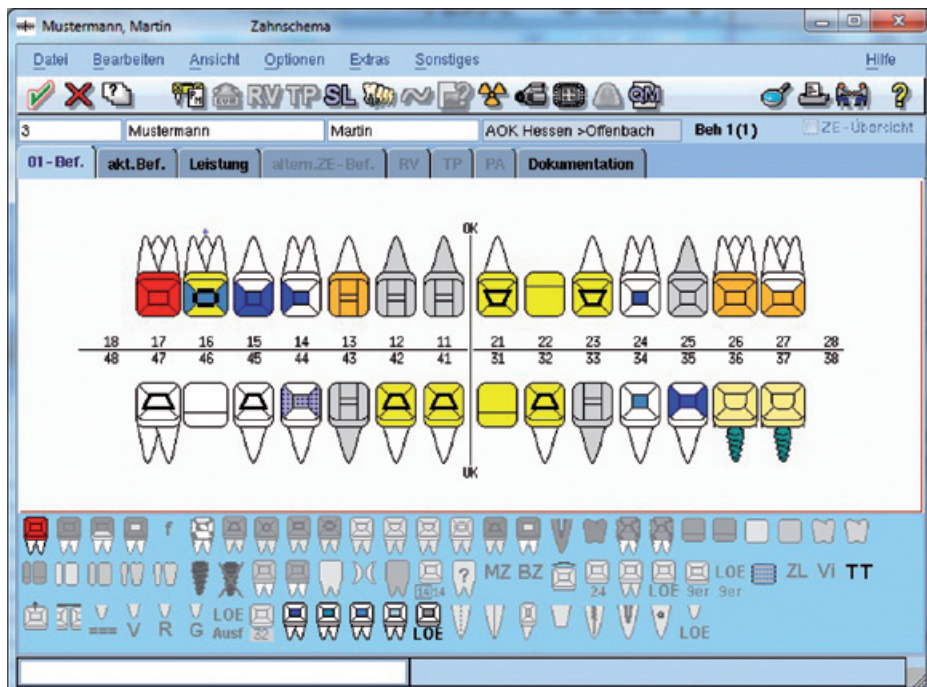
Mustermann, Martin Zahnschema

Datei Bearbeiten Ansicht Optionen Extras Sonstiges Hilfe

RV TP SL

3 | Mustermann | Martin | AOK Hessen >Offenbach | Beh 1 (1) | ZE-Übersicht

01-Bef. | akt.Bef. | Leistung | altern.ZE-Bef. | RV | TP | PA | Dokumentation

OK

| 18 | 17 | 16 | 15 | 14 | 13 | 12 | 11 | 21 | 22 | 23 | 24 | 25 | 26 | 27 | 28 |
|---|---|---|---|---|---|---|---|---|---|---|---|---|---|---|---|
| 48 | 47 | 46 | 45 | 44 | 43 | 42 | 41 | 31 | 32 | 33 | 34 | 35 | 36 | 37 | 38 |

UK

f

MZ BZ 24 LOE 9er 9er LOE ZL Vi TT

14 14

V V V V LOE
=== V R G Ausf 32 LOE LOE